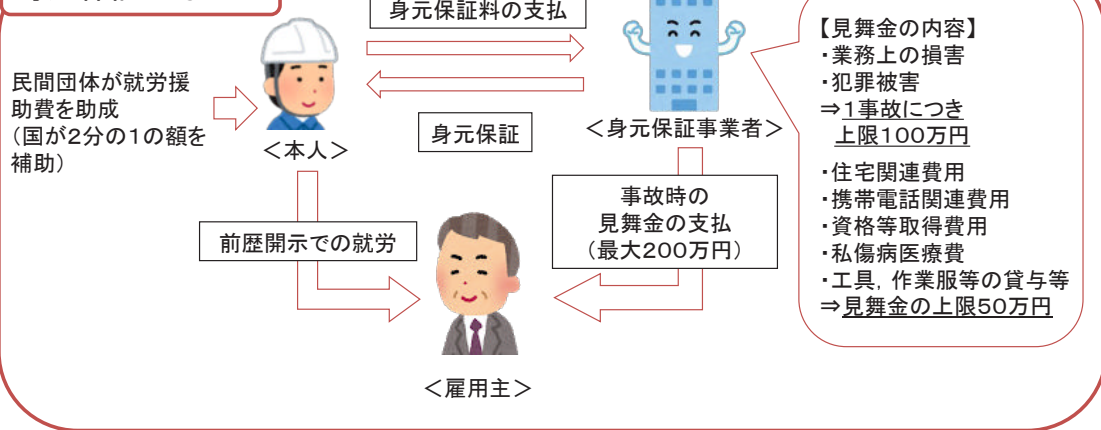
身元保証料の支払

【見舞金の内容】
・業務上の損害
・犯罪被害
⇒1事故につき
上限100万円

民間団体が就労援助費を助成
(国が2分の1の額を補助)

身元保証

<本人>

<身元保証事業者>

・住宅関連費用
・携帯電話関連費用
・資格等取得費用
・私傷病医療費
・工具，作業服等の貸与等
⇒見舞金の上限50万円

事故時の
見舞金の支払
(最大200万円)

前歴開示での就労

<雇用主>